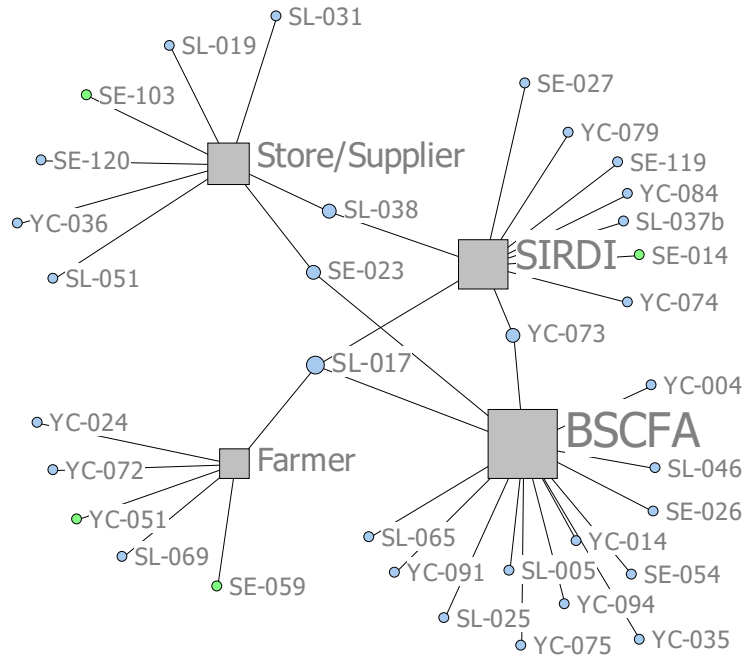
SL-031
SL-019
SE-103
SE-120
Store/Supplier
YC-036
SL-051
SE-027
YC-079
SE-119
YC-084
SL-037b
SL-038
SIRDI
SE-014
SE-023
YC-074
YC-073
SL-017
YC-004
YC-024
BSCFA
YC-072
Farmer
SL-046
YC-051
SE-026
SL-069
SL-065
YC-014
SE-059
YC-091
SL-005
SE-054
YC-094
SL-025
YC-075
YC-035